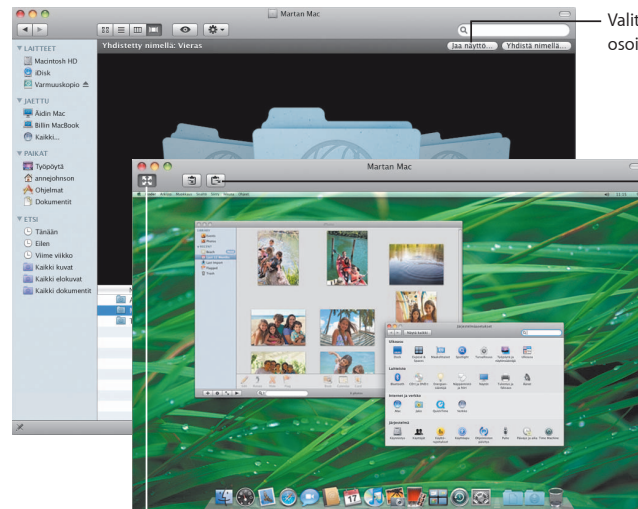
Martan Mac

Yhdistetty nimellä: Vieras

Jaa näyttö...

Yhdistä nimellä...

LAITTEET

Macintosh HD

iDisk

Varmuuskopio

JAETTU

Äidin Mac

Billin MacBook

Kaikki...

PAIKAT

Työpöytä

annejohnson

Ohjelmat

Dokumentit

ETSI

Tänään

Eilen

Viime viikko

Kaikki kuvat

Kaikki elokuvat

Kaikki dokumentit

Martan Mac

Valit

osoi

Järjestelmäasetukset

Näytä kaikki